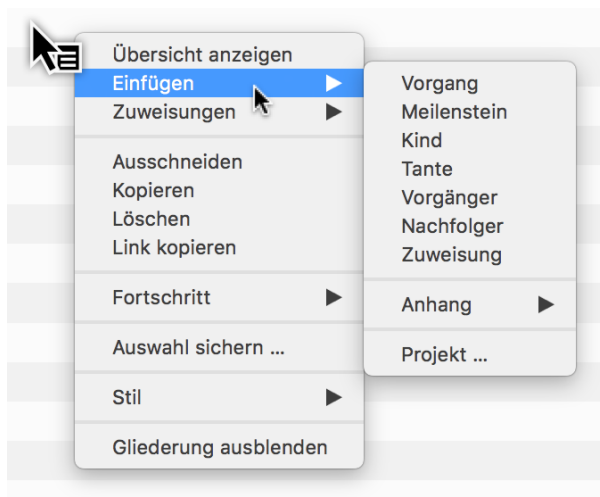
Übersicht anzeigen
Einfügen
Zuweisungen

Ausschneiden
Kopieren
Löschen
Link kopieren

Fortschritt

Auswahl sichern ...

Stil

Gliederung ausblenden

Vorgang
Meilenstein
Kind
Tante
Vorgänger
Nachfolger
Zuweisung

Anhang

Projekt ...